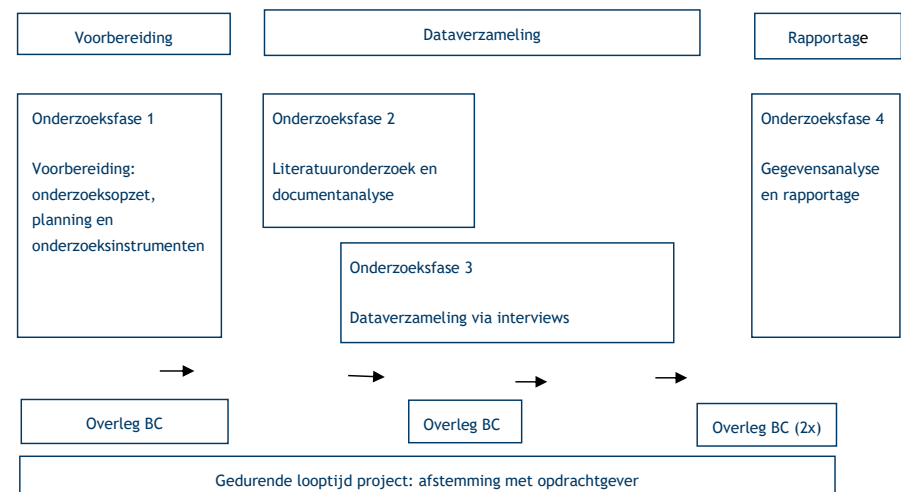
Voorbereiding

Dataverzameling

Rapportage

Onderzoeksfase 1

Voorbereiding: onderzoeksopzet, planning en onderzoeksinstrumenten

Onderzoeksfase 2

Literatuuronderzoek en documentanalyse

Onderzoeksfase 3

Dataverzameling via interviews

Onderzoeksfase 4

Gegevensanalyse en rapportage

Overleg BC

Overleg BC

Overleg BC (2x)

Gedurende looptijd project: afstemming met opdrachtgever